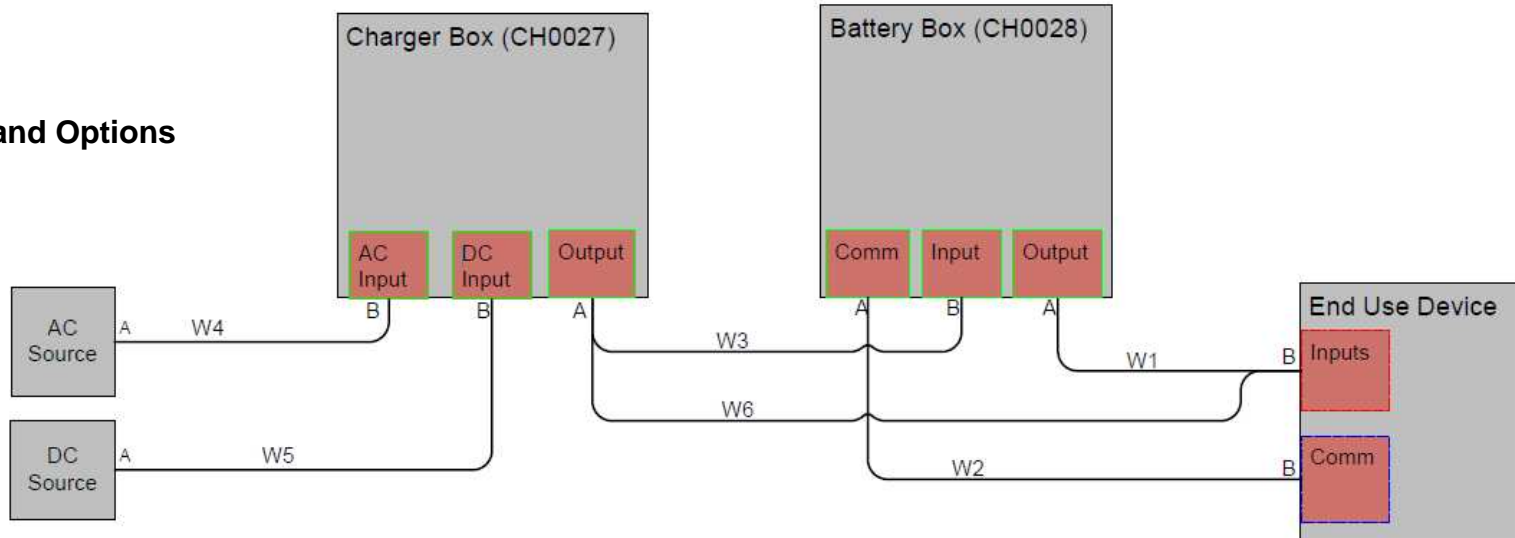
and Options

Charger Box (CH0027)

AC Input

DC Input

Output

Battery Box (CH0028)

Comm

Input

Output

End Use Device

Inputs

Comm

AC Source

DC Source

A W4 B

B

A W5

A

W3

W6

A

B

A

W1 B

W2 B